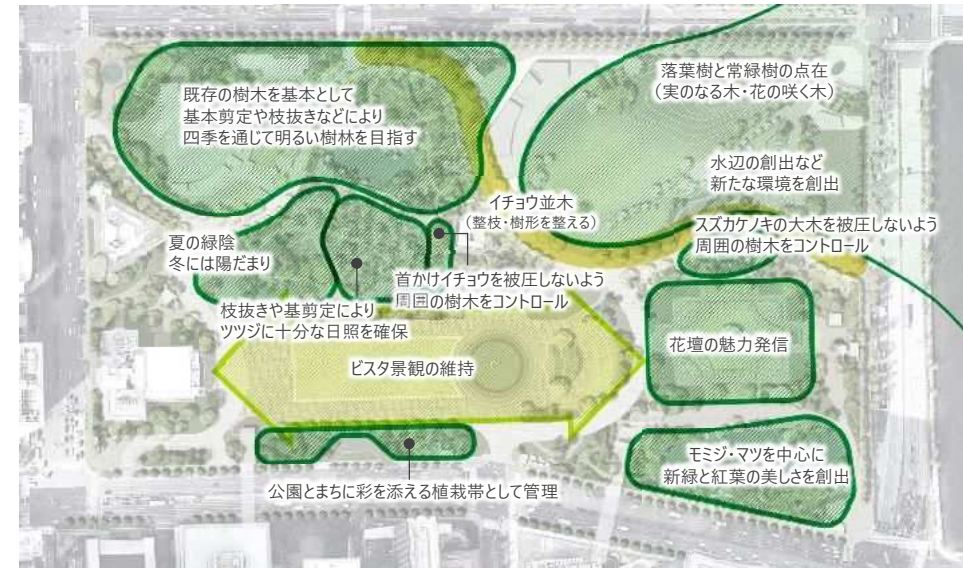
既存の樹木を基本として
基本剪定や枝抜きなどにより
四季を通じて明るい樹林を目指す

落葉樹と常緑樹の点在
（実のなる木・花の咲く木）

水辺の創出など
新たな環境を創出

イチョウ並木
（整枝・樹形を整える）

スズカケノキの大木を被圧しないよう
周囲の樹木をコントロール

夏の緑陰
冬には陽だまり

首かけイチョウを被圧しないよう
周囲の樹木をコントロール

枝抜きや基剪定により
ツツジに十分な日照を確保

花壇の魅力発信

ビスタ景観の維持

モミジ・マツを中心に
新緑と紅葉の美しさを創出

公園とまちに彩を添える植栽帯として管理